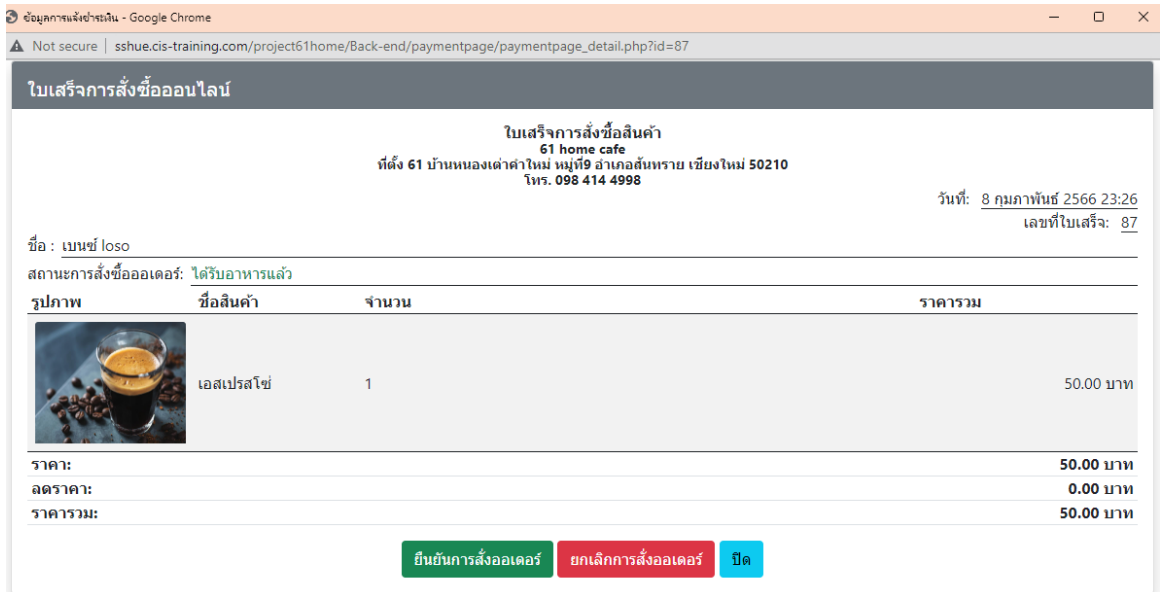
ข้อมูลการแจ้งชำระเงิน - Google Chrome

Not secure | sshue.cis-training.com/project61home/Back-end/paymentpage/paymentpage_detail.php?id=87

ใบเสร็จการสั่งซื้อออนไลน์

ใบเสร็จการสั่งซื้อสินค้า
61 home cafe
ที่ตั้ง 61 บ้านหนองเต่าคำใหม่ หมู่ที่9 อำเภอสันทราย เชียงใหม่ 50210
โทร. 098 414 4998

วันที่: 8 กุมภาพันธ์ 2566 23:26
เลขที่ใบเสร็จ: 87

ชื่อ : เบนซ์ loso

สถานะการสั่งซื้อออเดอร์: ได้รับอาหารแล้ว

| รูปภาพ | ชื่อสินค้า | จำนวน | ราคารวม |
|---|---|---|---|
| | เอสเปรสโซ่ | 1 | 50.00 บาท |

| | |
|---|---|
| ราคา: | 50.00 บาท |
| ลดราคา: | 0.00 บาท |
| ราคารวม: | 50.00 บาท |

ยืนยันการสั่งออเดอร์ ยกเลิกการสั่งออเดอร์ ปิด